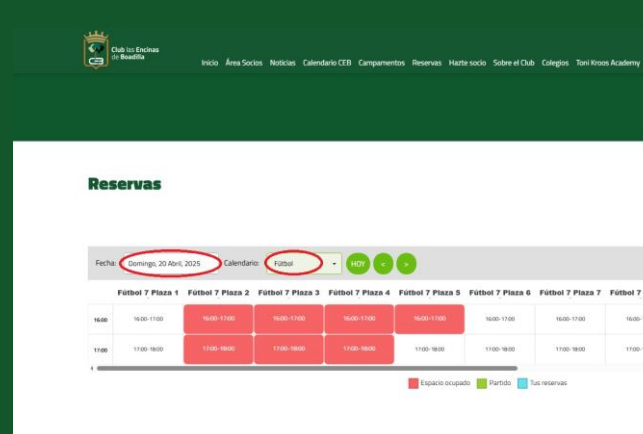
Club las Encinas de Boadilla

CEB

Inicio Área Socios Noticias Calendario CEB Campamentos Reservas Hazte socio Sobre el Club Colegios Toni Kroos Academy

Reservas

Fecha: Domingo, 20 Abril, 2025 Calendario: Fútbol HOY < >

| | Fútbol 7 Plaza 1 | Fútbol 7 Plaza 2 | Fútbol 7 Plaza 3 | Fútbol 7 Plaza 4 | Fútbol 7 Plaza 5 | Fútbol 7 Plaza 6 | Fútbol 7 Plaza 7 | Fútbol 7 |
|---|---|---|---|---|---|---|---|---|
| 16:00 | 16:00-17:00 | 16:00-17:00 | 16:00-17:00 | 16:00-17:00 | 16:00-17:00 | 16:00-17:00 | 16:00-17:00 | 16:00- |
| 17:00 | 17:00-18:00 | 17:00-18:00 | 17:00-18:00 | 17:00-18:00 | 17:00-18:00 | 17:00-18:00 | 17:00-18:00 | 17:00- |

Espacio ocupado Partido Tus reservas